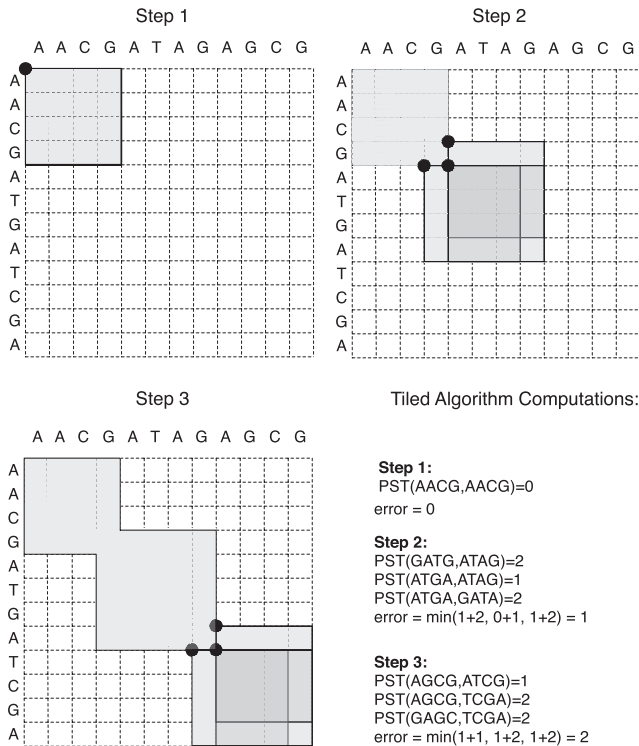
Step 1

A A C G A T A G A G C G

A
A
C
G
A
T
G
A
T
C
G
A

Step 2

A A C G A T A G A G C G

A
A
C
G
A
T
G
A
T
C
G
A

Step 3

A A C G A T A G A G C G

A
A
C
G
A
T
G
A
T
C
G
A

Tiled Algorithm Computations:

**Step 1:**
PST(AACG,AACG)=0
error = 0

**Step 2:**
PST(GATG,ATAG)=2
PST(ATGA,ATAG)=1
PST(ATGA,GATA)=2
error = min(1+2, 0+1, 1+2) = 1

**Step 3:**
PST(AGCG,ATCG)=1
PST(AGCG,TCGA)=2
PST(GAGC,TCGA)=2
error = min(1+1, 1+2, 1+2) = 2